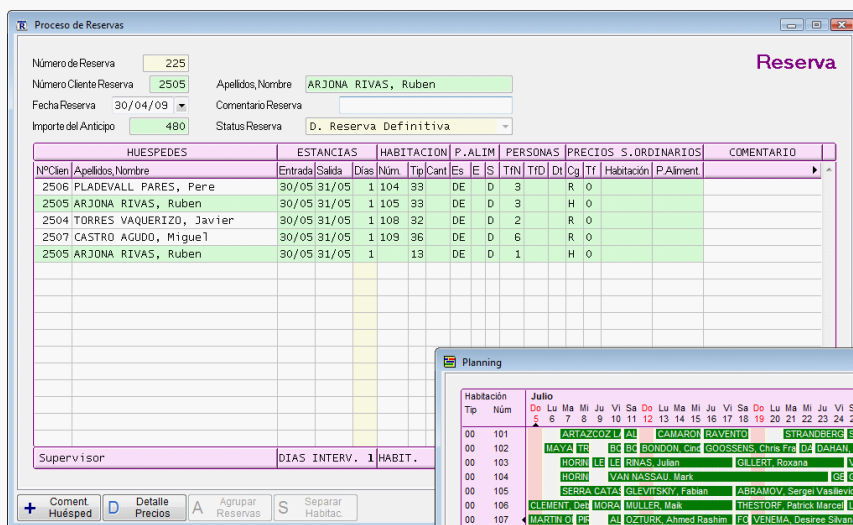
Proceso de Reservas

Reserva

Número de Reserva 225
Número Cliente Reserva 2505
Apellidos, Nombre ARJONA RIVAS, Ruben
Fecha Reserva 30/04/09
Comentario Reserva
Importe del Anticipo 480
Status Reserva D. Reserva Definitiva

| HUESPEDES | | ESTANCIAS | | | HABITACION | | | P.ALIM | | | PERSONAS | | | PRECIOS S.ORDINARIOS | | | | COMENTARIO |
|---|---|---|---|---|---|---|---|---|---|---|---|---|---|---|---|---|---|---|
| NºClien | Apellidos, Nombre | Entrada | Salida | Días | Núm. | Tip | Cant | Es | E | S | TfN | TfD | Dt | Cg | Tf | Habitación | P.Aliment. | |
| 2506 | PLADEVALL PARES, Pere | 30/05 | 31/05 | 1 | 104 | 33 | | DE | | D | 3 | | | R | 0 | | | |
| 2505 | ARJONA RIVAS, Ruben | 30/05 | 31/05 | 1 | 105 | 33 | | DE | | D | 3 | | | H | 0 | | | |
| 2504 | TORRES VAQUERIZO, Javier | 30/05 | 31/05 | 1 | 108 | 32 | | DE | | D | 2 | | | R | 0 | | | |
| 2507 | CASTRO AGUDO, Miguel | 30/05 | 31/05 | 1 | 109 | 36 | | DE | | D | 6 | | | R | 0 | | | |
| 2505 | ARJONA RIVAS, Ruben | 30/05 | 31/05 | 1 | | 13 | | DE | | D | 1 | | | H | 0 | | | |

Supervisor DIAS INTERV. 1 HABIT.

Coment. Huésped
Detalle Precios
Agrupar Reservas
Separar Habitac.

Planning

Habitación Tip Núm
Julio
Do 5 Lu 6 Ma 7 Mi 8 Ju 9 Vi 10 Sa 11 Do 12 Lu 13 Ma 14 Mi 15 Ju 16 Vi 17 Sa 18 Do 19 Lu 20 Ma 21 Mi 22 Ju 23 Vi 24 S

00 101 ARTAZCOZ L AL CAMARON RAVENTO STRANDBERG
00 102 MAYA TR BC BC BONDON, Cind GOOSSENS, Chris Fra DA DAHAN,
00 103 HORIN LE LE RINAS, Julian GILLERT, Roxana
00 104 HORIN VAN NASSAU, Mark GE G
00 105 SERRA CATAS GLEVITSKIY, Fabian ABRAMOV, Sergei Vasilievic
00 106 CLEMENT, Deb MORA MULLER, Maik THESTORF, Patrick Marcel LA
00 107 MARTIN O PR AL OZTURK, Ahmed Rashim FC VENEMA, Desiree Silvan